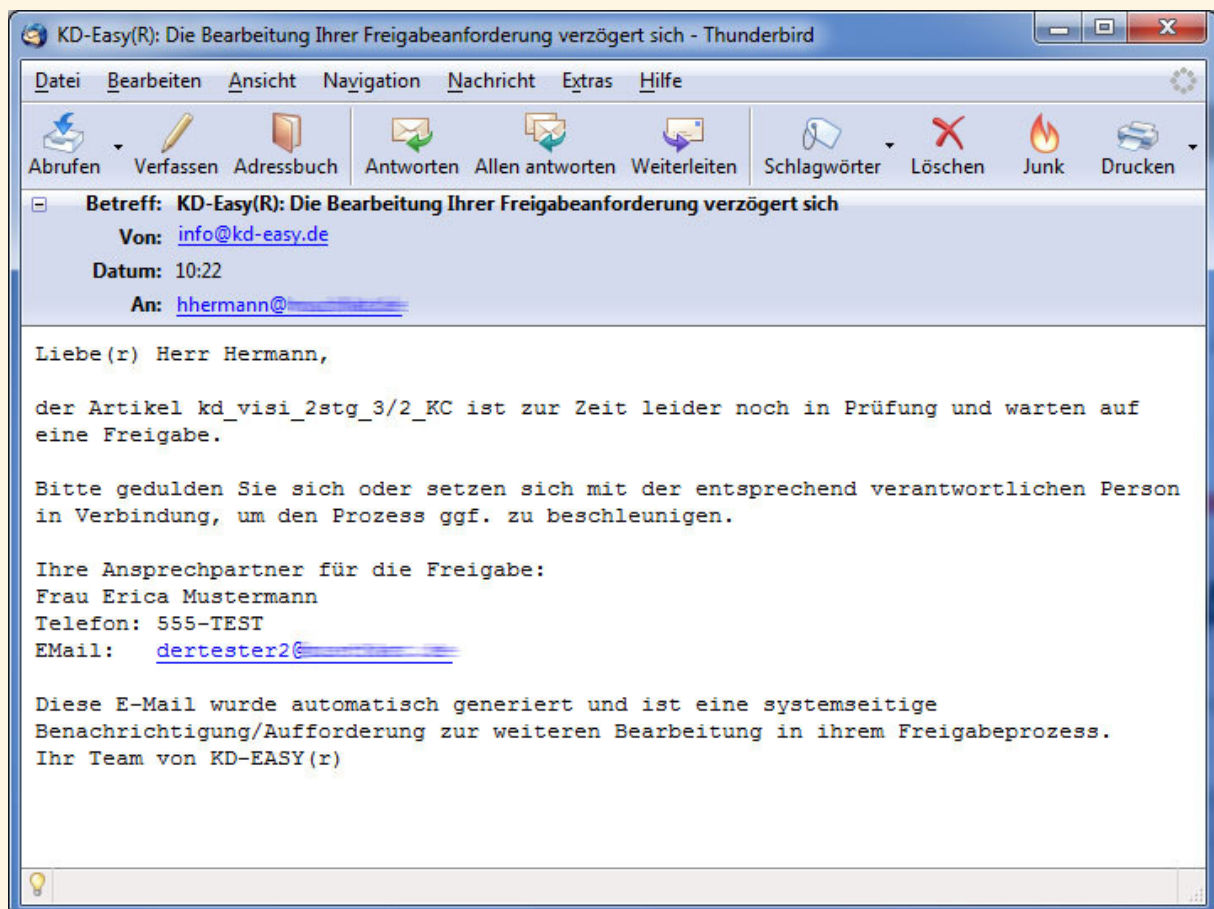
KD-Easy(R): Die Bearbeitung Ihrer Freigabeanforderung verzögert sich - Thunderbird

Datei Bearbeiten Ansicht Navigation Nachricht Extras Hilfe

Abrufen Verfassen Adressbuch Antworten Allen antworten Weiterleiten Schlagwörter Löschen Junk Drucken

Betreff: KD-Easy(R): Die Bearbeitung Ihrer Freigabeanforderung verzögert sich
Von: info@kd-easy.de
Datum: 10:22
An: hhermann@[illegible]

Liebe(r) Herr Hermann,

der Artikel kd_visi_2stg_3/2_KC ist zur Zeit leider noch in Prüfung und warten auf eine Freigabe.

Bitte gedulden Sie sich oder setzen sich mit der entsprechend verantwortlichen Person in Verbindung, um den Prozess ggf. zu beschleunigen.

Ihre Ansprechpartner für die Freigabe:
Frau Erica Mustermann
Telefon: 555-TEST
EMail: dertester2@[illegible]

Diese E-Mail wurde automatisch generiert und ist eine systemseitige Benachrichtigung/Aufforderung zur weiteren Bearbeitung in ihrem Freigabeprozess.
Ihr Team von KD-EASY(r)